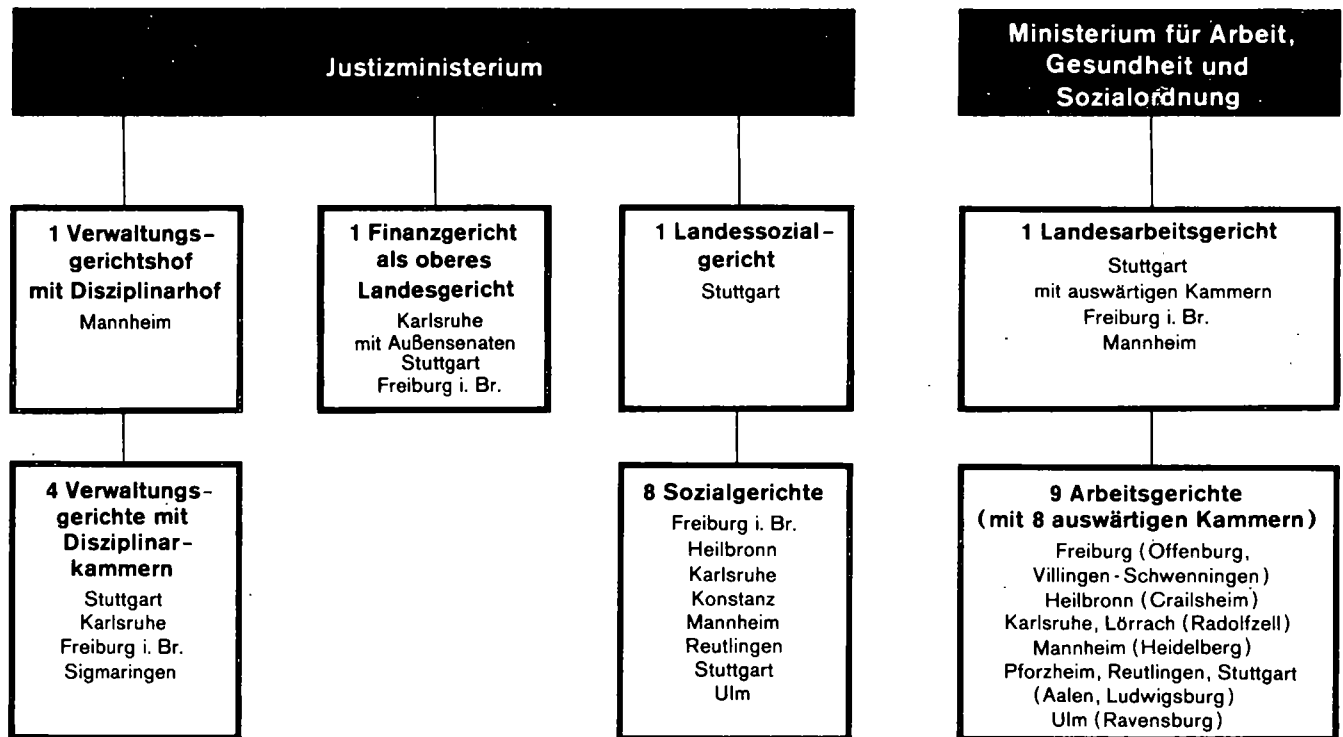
Justizministerium

Ministerium für Arbeit, Gesundheit und Sozialordnung

1 Verwaltungsgerichtshof mit Disziplinarhof
Mannheim

1 Finanzgericht als oberes Landesgericht
Karlsruhe
mit Außensenaten
Stuttgart
Freiburg i. Br.

1 Landessozialgericht
Stuttgart

1 Landesarbeitsgericht
Stuttgart
mit auswärtigen Kammern
Freiburg i. Br.
Mannheim

4 Verwaltungsgerichte mit Disziplinarkammern
Stuttgart
Karlsruhe
Freiburg i. Br.
Sigmaringen

8 Sozialgerichte
Freiburg i. Br.
Heilbronn
Karlsruhe
Konstanz
Mannheim
Reutlingen
Stuttgart
Ulm

9 Arbeitsgerichte (mit 8 auswärtigen Kammern)
Freiburg (Offenburg, Villingen-Schwenningen)
Heilbronn (Crailsheim)
Karlsruhe, Lörrach (Radolfzell)
Mannheim (Heidelberg)
Pforzheim, Reutlingen, Stuttgart
(Aalen, Ludwigsburg)
Ulm (Ravensburg)